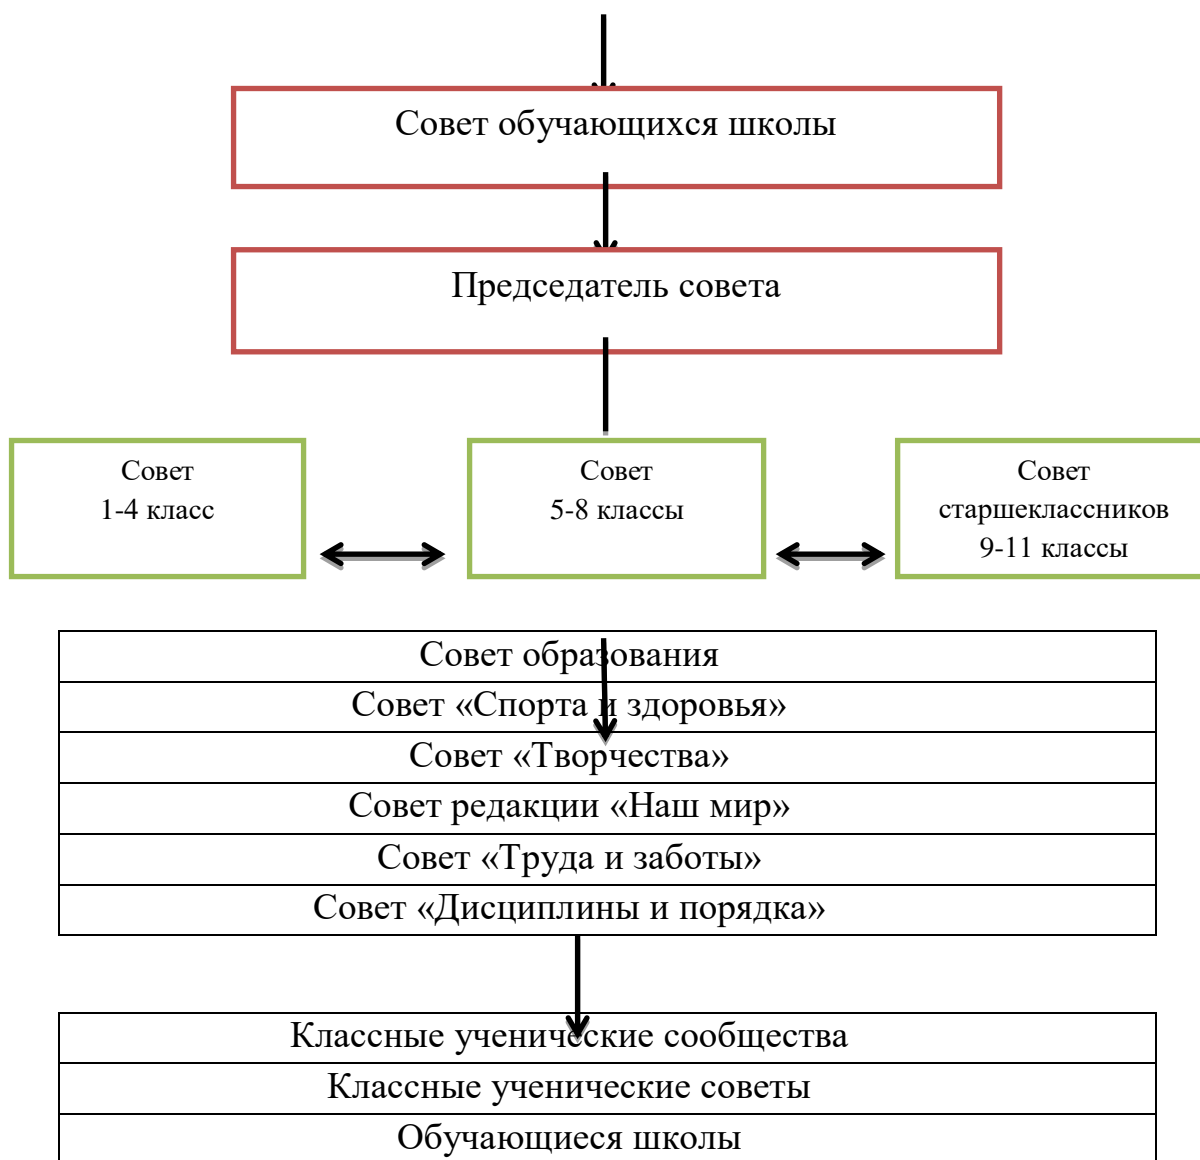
Совет обучающихся школы

Председатель совета

Совет
1-4 класс

Совет
5-8 классы

Совет
старшеклассников
9-11 классы

| Совет образования |
|---|
| Совет «Спорта и здоровья» |
| Совет «Творчества» |
| Совет редакции «Наш мир» |
| Совет «Труда и заботы» |
| Совет «Дисциплины и порядка» |

| Классные ученические сообщества |
|---|
| Классные ученические советы |
| Обучающиеся школы |